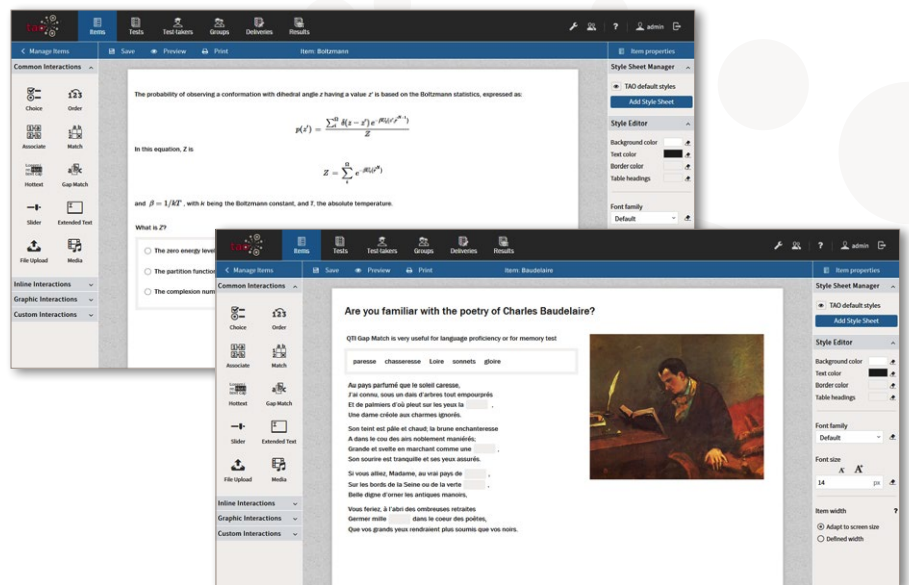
tao

Items Tests Test-takers Groups Deliveries Results

? admin

< Manage Items

Save Preview Print Item: Boltzmann

Item properties

Common Interactions

Choice Order Associate Match Hottext Gap Match Slider Extended Text File Upload Media

Inline Interactions
Graphic Interactions
Custom Interactions

The probability of observing a conformation with dihedral angle z having a value z' is based on the Boltzmann statistics, expressed as:

$p(z') = \frac{\sum^{\Omega} \delta(z - z') e^{-\beta U(r^{N-1})}}{Z}$

In this equation, Z is

$Z = \sum^{\Omega} e^{-\beta U(r^N)}$

and $\beta = 1/kT$, with k being the Boltzmann constant, and T, the absolute temperature.

What is Z?

The zero energy level
The partition function
The complexion num

Style Sheet Manager

TAO default styles

Add Style Sheet

Style Editor

Background color
Text color
Border color
Table headings

Font family
Default

tao

Items Tests Test-takers Groups Deliveries Results

? admin

< Manage Items

Save Preview Print Item: Baudelaire

Item properties

Common Interactions

Choice Order Associate Match Hottext Gap Match Slider Extended Text File Upload Media

Inline Interactions
Graphic Interactions
Custom Interactions

Are you familiar with the poetry of Charles Baudelaire?

QTI Gap Match is very useful for language proficiency or for memory test

paresse chasseresse Loire sonnets gloire

Au pays parfumé que le soleil caresse,
J'ai connu, sous un dais d'arbres tout empourprés
Et de palmiers d'où pleut sur les yeux la ,
Une dame créole aux charmes ignorés.

Son teint est pâle et chaud; la brune enchanteresse
A dans le cou des airs noblement maniérés;
Grande et svelte en marchant comme une ,
Son sourire est tranquille et ses yeux assurés.

Si vous alliez, Madame, au vrai pays de ,
Sur les bords de la Seine ou de la verte ,
Belle digne d'orner les antiques manoirs,

Vous feriez, à l'abri des ombreuses retraites
Germer mille dans le coeur des poëtes,
Que vos grands yeux rendraient plus soumis que vos noirs.

Style Sheet Manager

TAO default styles

Add Style Sheet

Style Editor

Background color
Text color
Border color
Table headings

Font family
Default

Font size
14 px

Item width ?
Adapt to screen size
Defined width